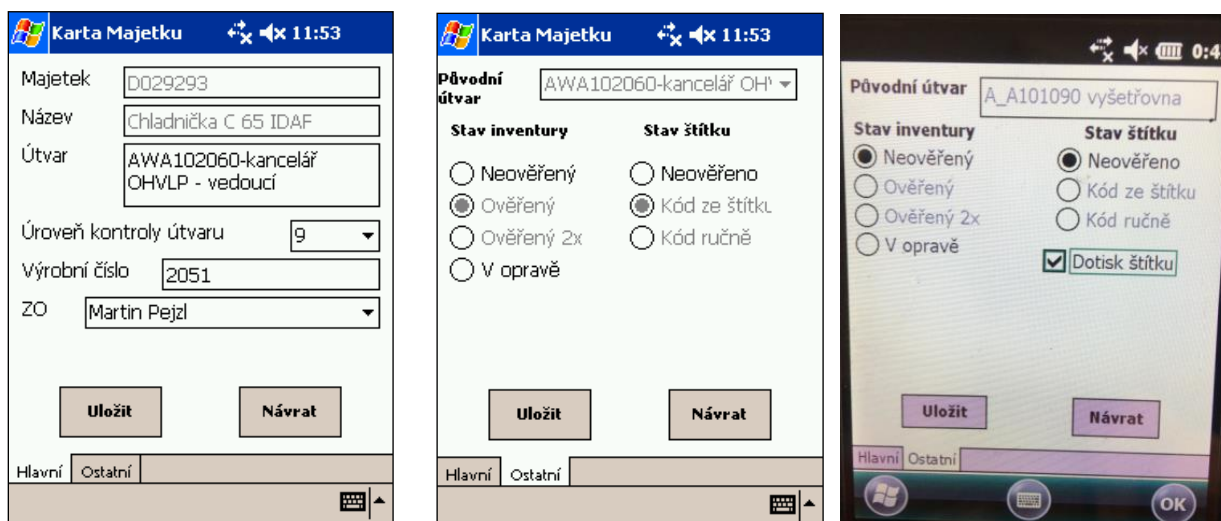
Karta Majetku 11:53

Majetek D029293

Název Chladnička C 65 IDAF

Útvar AWA102060-kancelář OHVLP - vedoucí

Úroveň kontroly útvaru 9

Výrobní číslo 2051

ZO Martin Pejzl

Uložit

Návrat

Hlavní Ostatní

Karta Majetku 11:53

Původní útvar AWA102060-kancelář OH\

Stav inventury

Neověřený

Ověřený

Ověřený 2x

V opravě

Stav štítku

Neověřeno

Kód ze štítku

Kód ručně

Uložit

Návrat

Hlavní Ostatní

0:4

Původní útvar A_A101090 vyšetřovna

Stav inventury

Neověřený

Ověřený

Ověřený 2x

V opravě

Stav štítku

Neověřeno

Kód ze štítku

Kód ručně

Dotisk štítku

Uložit

Návrat

Hlavní Ostatní

OK